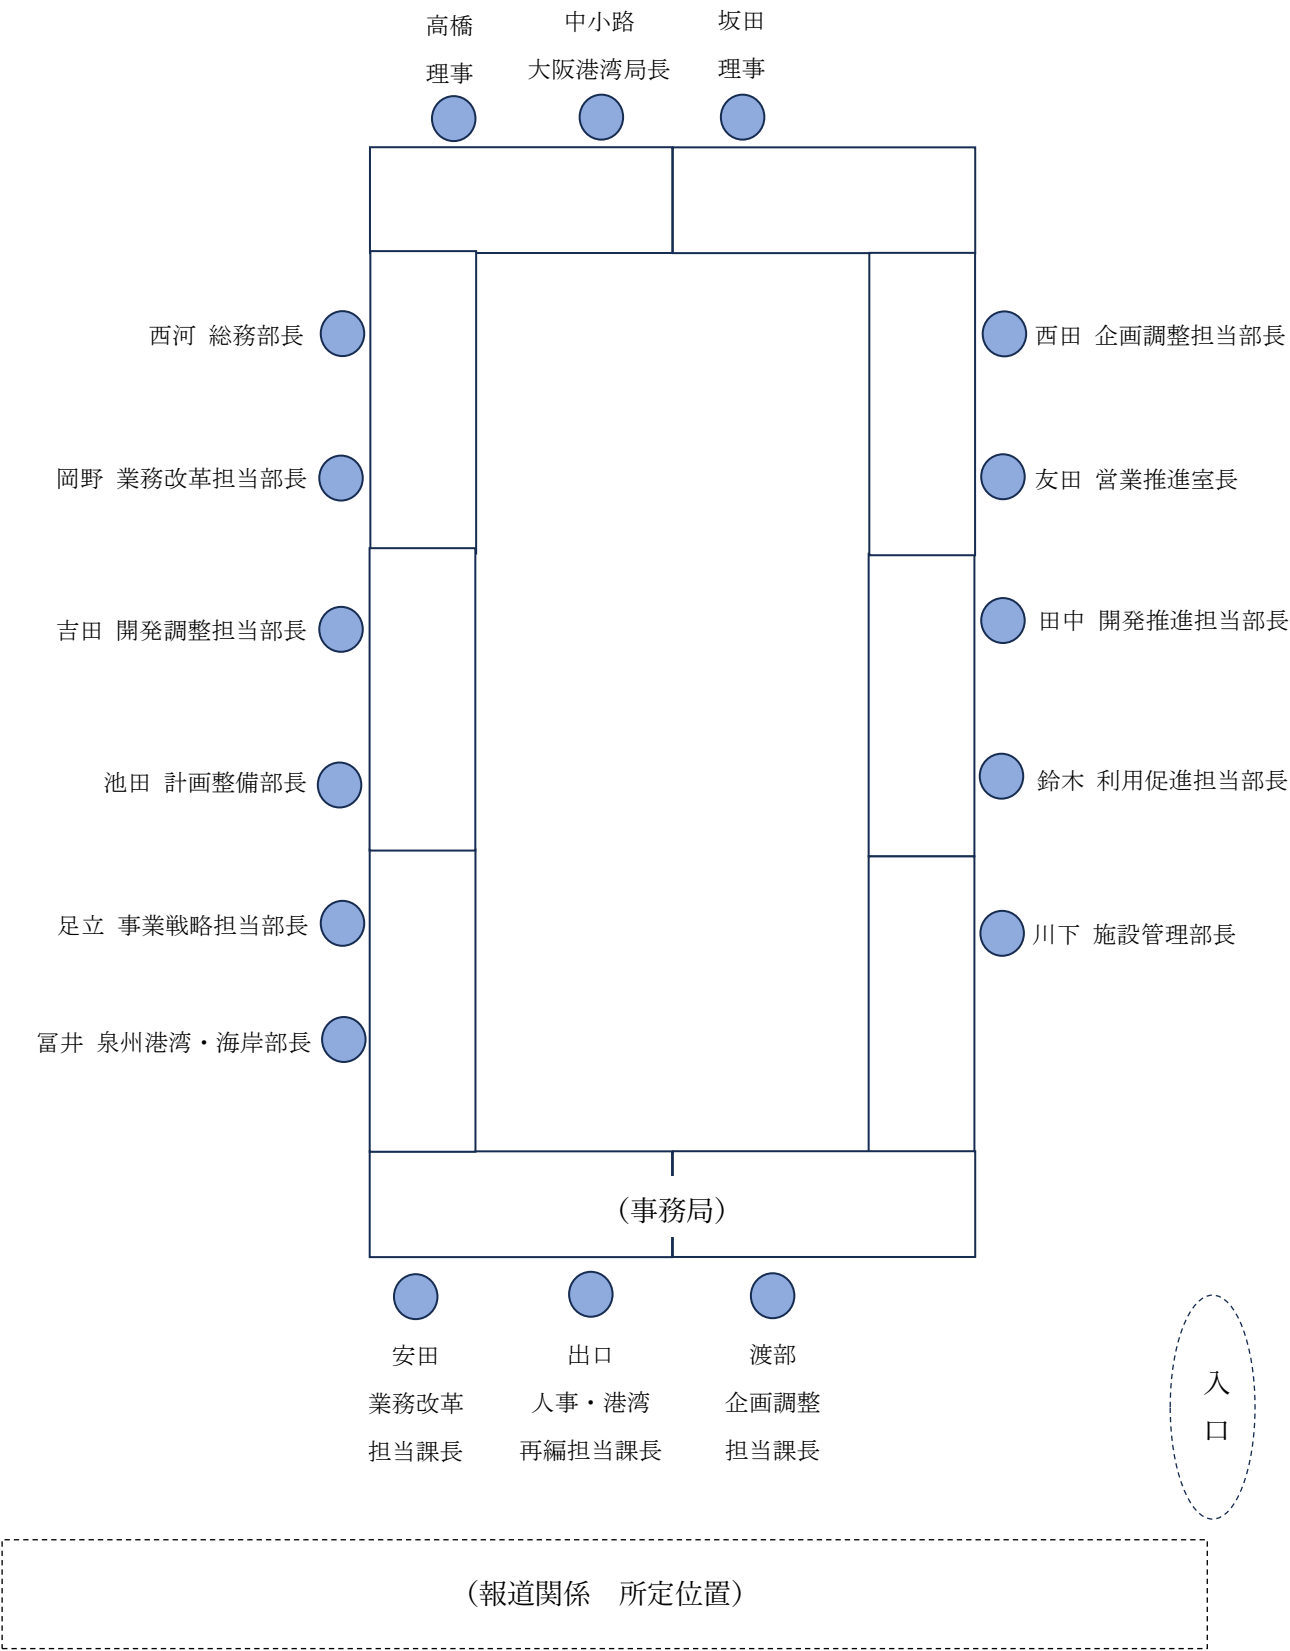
高橋
理事

中小路
大阪港湾局長

坂田
理事

西河 総務部長

岡野 業務改革担当部長

吉田 開発調整担当部長

池田 計画整備部長

足立 事業戦略担当部長

冨井 泉州港湾・海岸部長

西田 企画調整担当部長

友田 営業推進室長

田中 開発推進担当部長

鈴木 利用促進担当部長

川下 施設管理部長

（事務局）

安田
業務改革
担当課長

出口
人事・港湾
再編担当課長

渡部
企画調整
担当課長

入
口

（報道関係　所定位置）